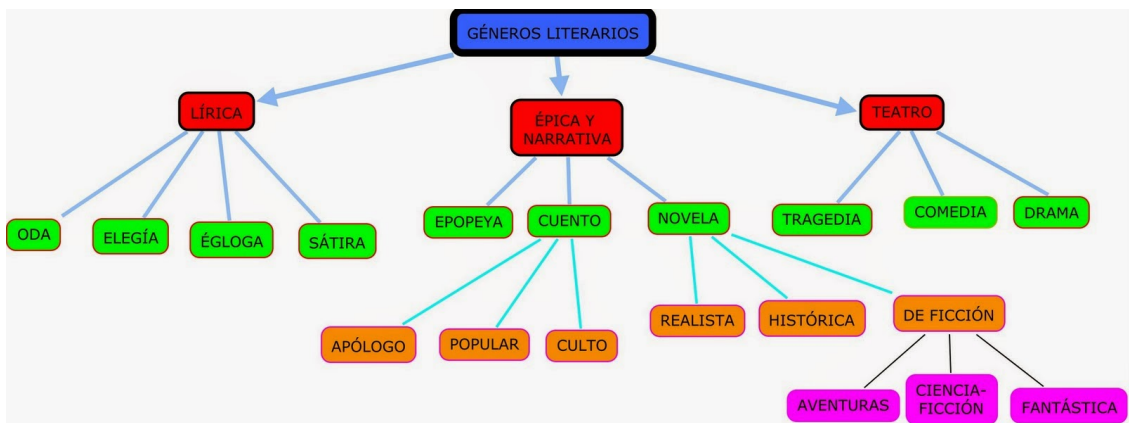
GÉNEROS LITERARIOS

LÍRICA

ÉPICA Y NARRATIVA

TEATRO

ODA

ELEGÍA

ÉGLOGA

SÁTIRA

EPOPEYA

CUENTO

NOVELA

TRAGEDIA

COMEDIA

DRAMA

APÓLOGO

POPULAR

CULTO

REALISTA

HISTÓRICA

DE FICCIÓN

AVENTURAS

CIENCIA-FICCIÓN

FANTÁSTICA